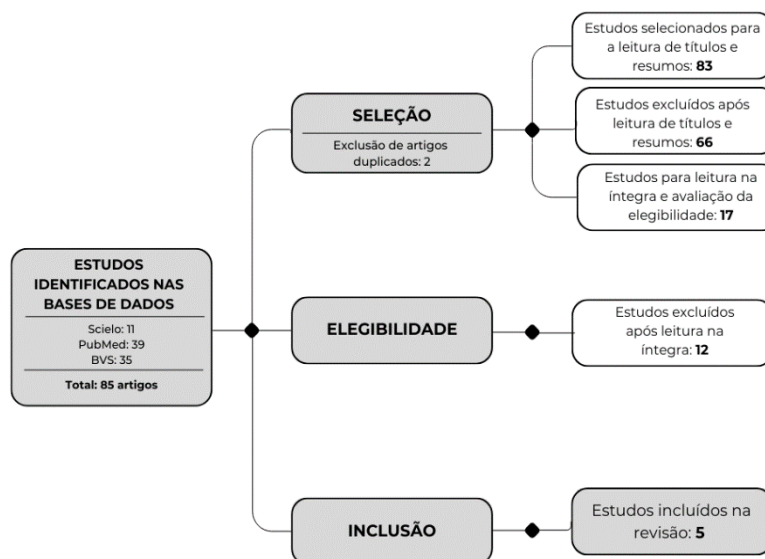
ESTUDOS IDENTIFICADOS NAS BASES DE DADOS

Scielo: 11
PubMed: 39
BVS: 35

Total: 85 artigos

SELEÇÃO

Exclusão de artigos duplicados: 2

Estudos selecionados para a leitura de títulos e resumos: **83**

Estudos excluídos após leitura de títulos e resumos: **66**

Estudos para leitura na íntegra e avaliação da elegibilidade: **17**

ELEGIBILIDADE

Estudos excluídos após leitura na íntegra: **12**

INCLUSÃO

Estudos incluídos na revisão: **5**